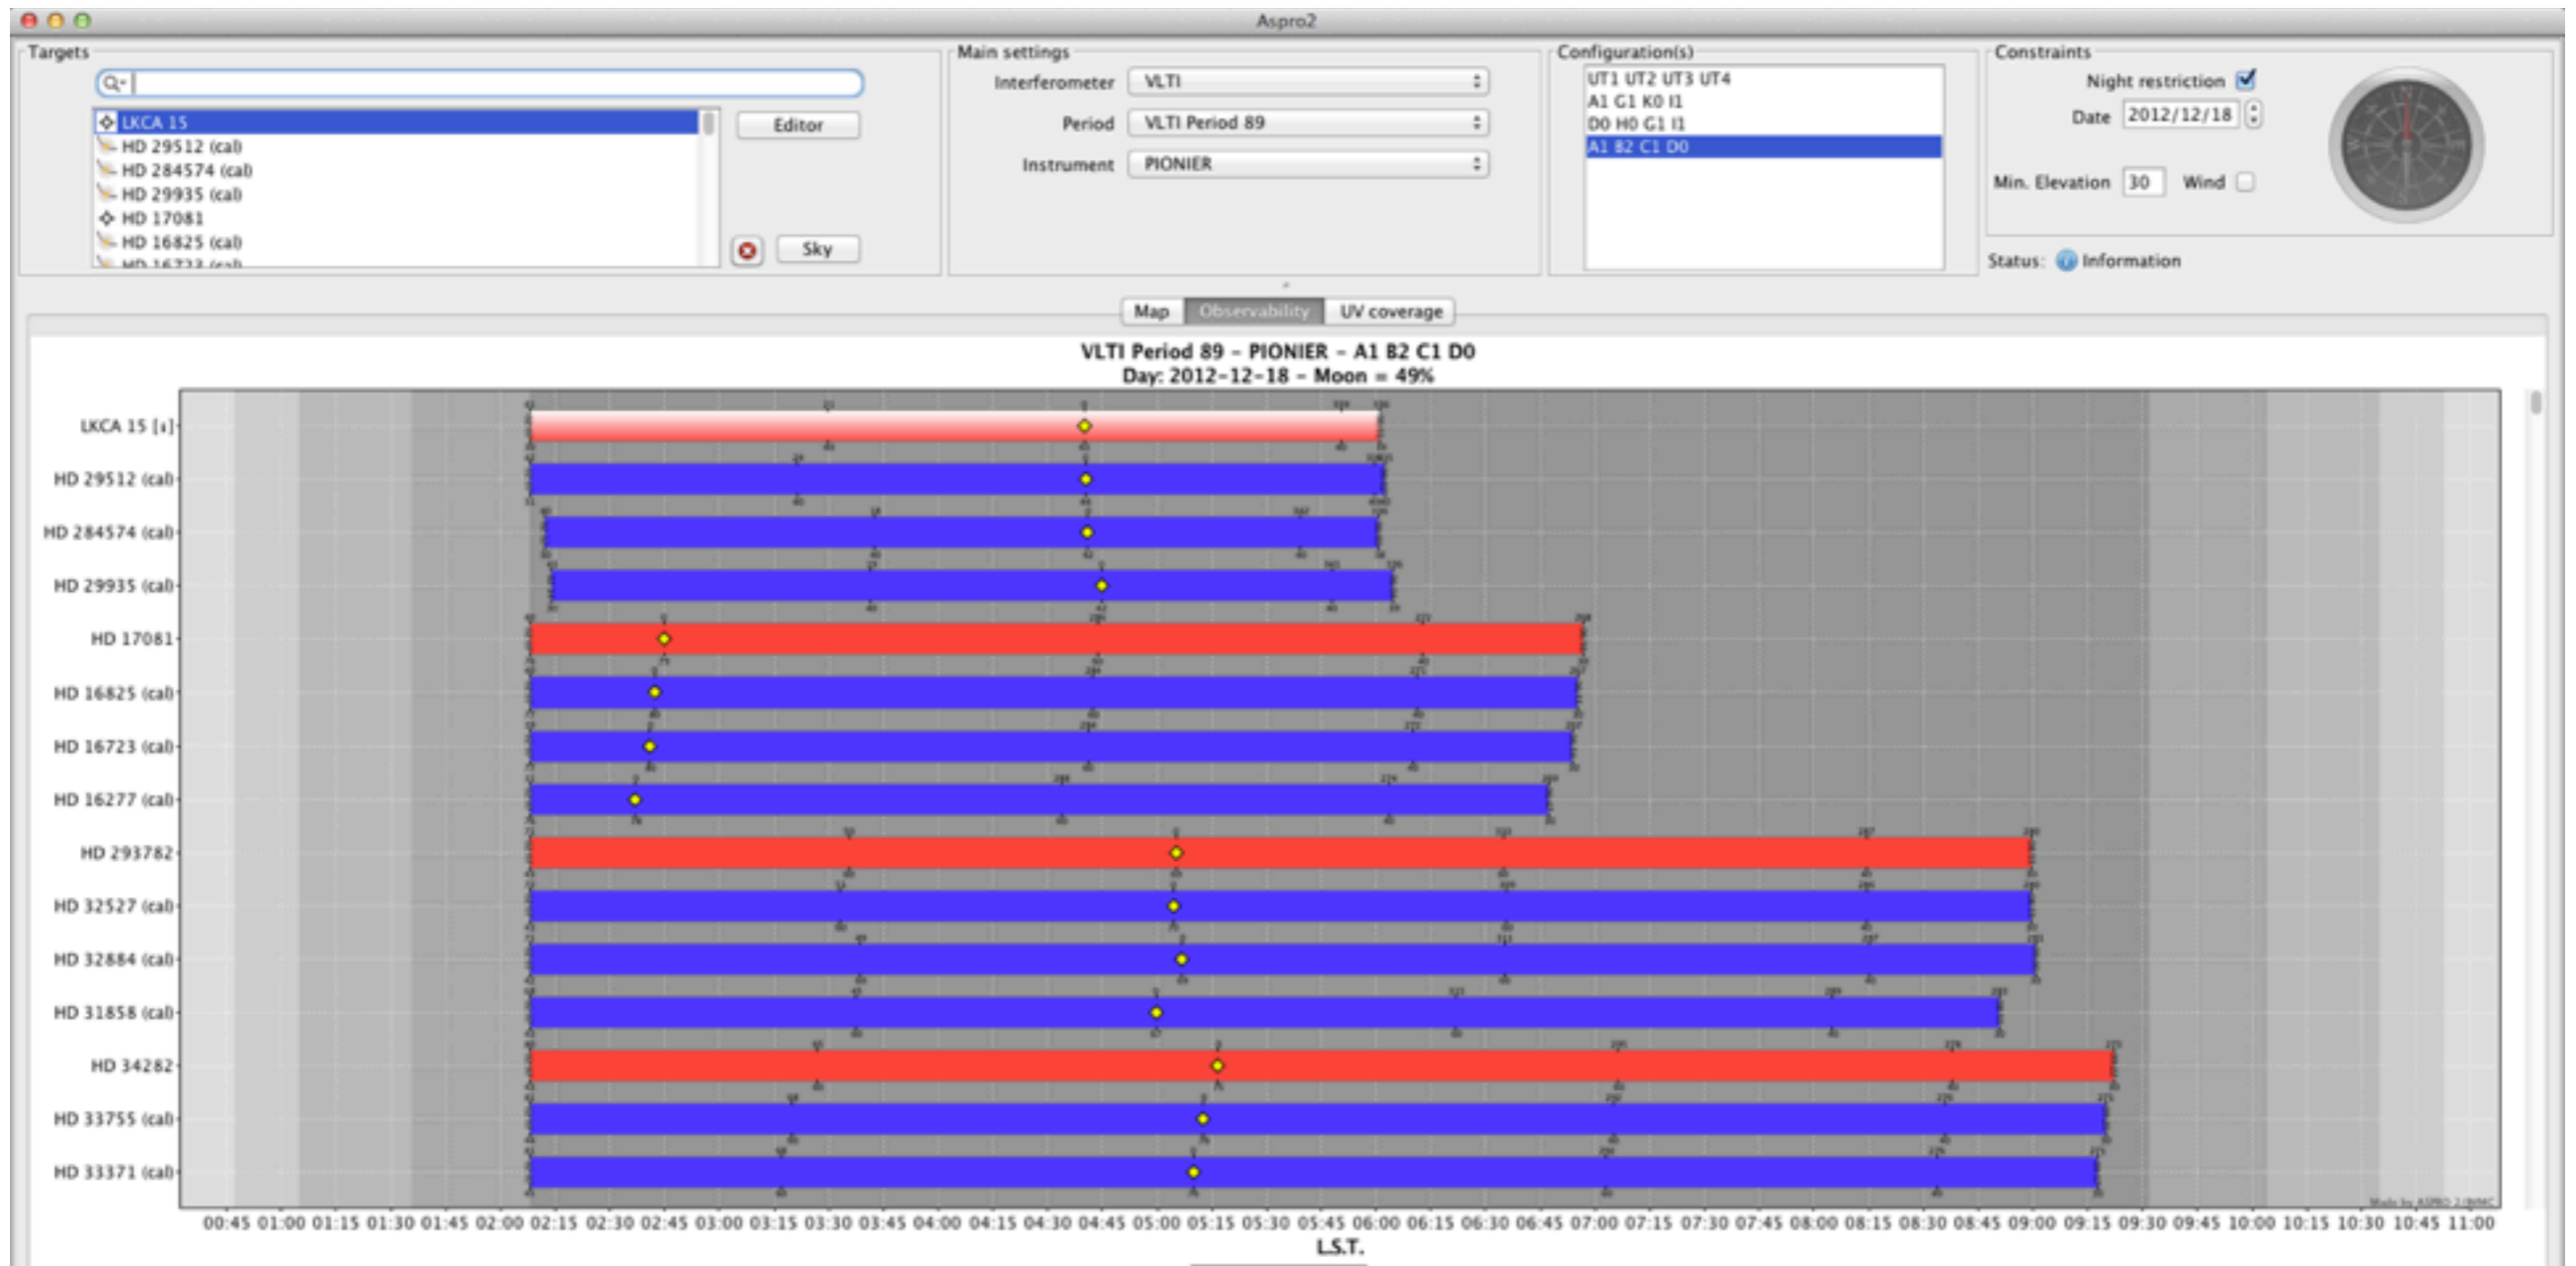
Aspro2

Targets

LKCA 15
HD 29512 (cal)
HD 284574 (cal)
HD 29935 (cal)
HD 17081
HD 16825 (cal)
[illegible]

Editor

Sky

Main settings

Interferometer VLTI

Period VLTI Period 89

Instrument PIONIER

Configuration(s)

UT1 UT2 UT3 UT4
A1 G1 K0 I1
D0 H0 G1 I1
A1 B2 C1 D0

Constraints

Night restriction

Date 2012/12/18

Min. Elevation 30 Wind

Status: Information

Map Observability UV coverage

VLTI Period 89 - PIONIER - A1 B2 C1 D0
Day: 2012-12-18 - Moon = 49%

LKCA 15 [i]
HD 29512 (cal)
HD 284574 (cal)
HD 29935 (cal)
HD 17081
HD 16825 (cal)
HD 16723 (cal)
HD 16277 (cal)
HD 293782
HD 32527 (cal)
HD 32884 (cal)
HD 31858 (cal)
HD 34282
HD 33755 (cal)
HD 33371 (cal)

00:45 01:00 01:15 01:30 01:45 02:00 02:15 02:30 02:45 03:00 03:15 03:30 03:45 04:00 04:15 04:30 04:45 05:00 05:15 05:30 05:45 06:00 06:15 06:30 06:45 07:00 07:15 07:30 07:45 08:00 08:15 08:30 08:45 09:00 09:15 09:30 09:45 10:00 10:15 10:30 10:45 11:00

L.S.T.